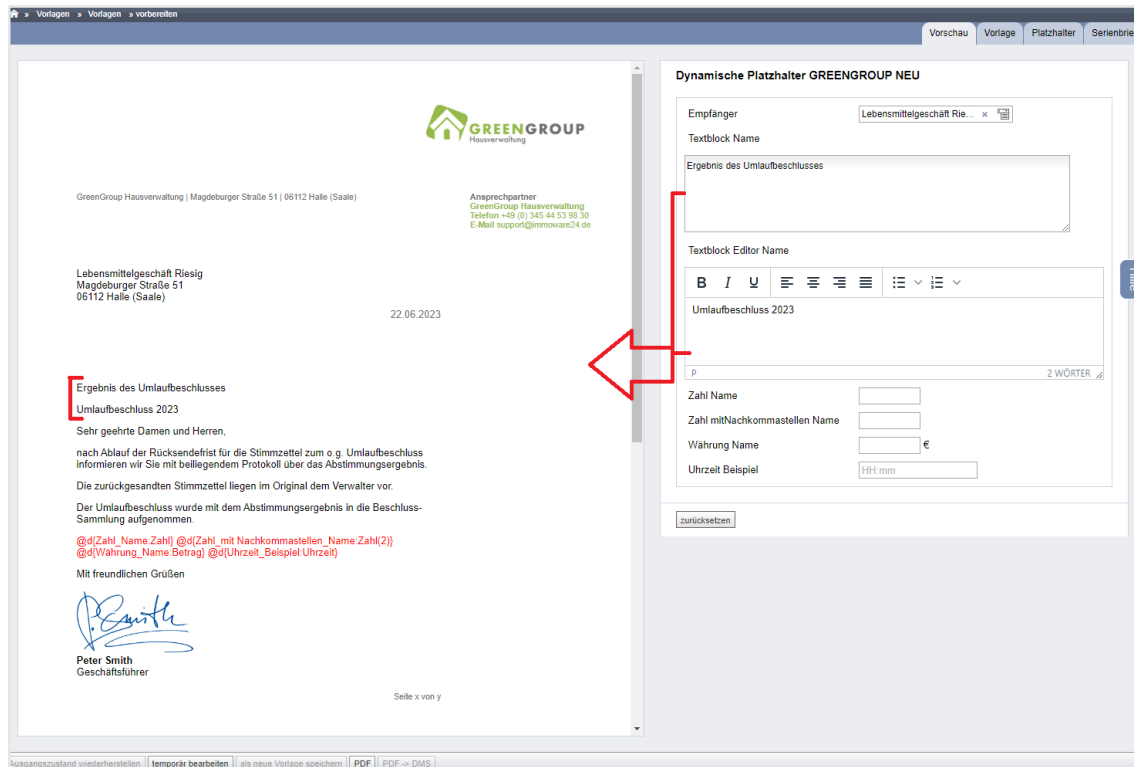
» Vorlagen » Vorlagen » vorbereiten

Vorschau | Vorlage | Platzhalter | Serienbrie

GREENGROUP
Hausverwaltung

GreenGroup Hausverwaltung | Magdeburger Straße 51 | 06112 Halle (Saale)

Ansprechpartner
GreenGroup Hausverwaltung
Telefon +49 (0) 345 44 53 98 30
E-Mail support@immoware24.de

Lebensmittelgeschäft Riesig
Magdeburger Straße 51
06112 Halle (Saale)

22.06.2023

Ergebnis des Umlaufbeschlusses

Umlaufbeschluss 2023

Sehr geehrte Damen und Herren,

nach Ablauf der Rücksendefrist für die Stimmzettel zum o.g. Umlaufbeschluss informieren wir Sie mit beiliegendem Protokoll über das Abstimmungsergebnis.

Die zurückgesandten Stimmzettel liegen im Original dem Verwalter vor.

Der Umlaufbeschluss wurde mit dem Abstimmungsergebnis in die Beschluss-Sammlung aufgenommen.

@d{Zahl_Name:Zahl} @d{Zahl_mit Nachkommastellen_Name:Zahl(2)}
@d{Währung_Name:Betrag} @d{Uhrzeit_Beispiel:Uhrzeit}

Mit freundlichen Grüßen

P. Smith

Peter Smith
Geschäftsführer

Seite x von y

Dynamische Platzhalter GREENGROUP NEU

Empfänger | Lebensmittelgeschäft Rie... ×
Textblock Name
Ergebnis des Umlaufbeschlusses

Textblock Editor Name
B I U
Umlaufbeschluss 2023
P 2 WÖRTER

Zahl Name
Zahl mitNachkommastellen Name
Währung Name €
Uhrzeit Beispiel HH:mm

zurücksetzen

Ausgangszustand wiederherstellen | temporär bearbeiten | als neue Vorlage speichern | PDF | PDF -> DMS